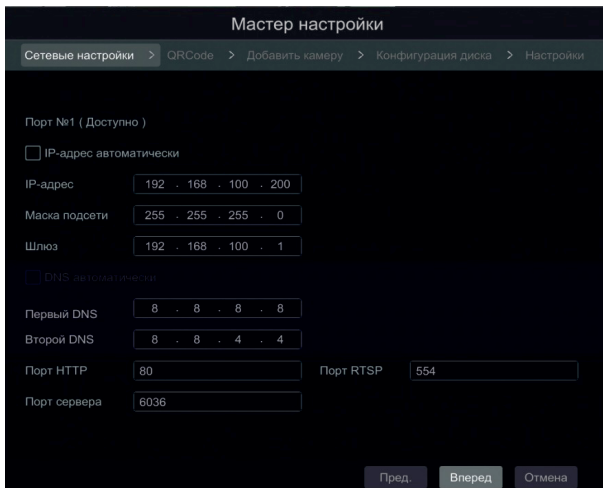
Мастер настройки

Сетевые настройки > QRCode > Добавить камеру > Конфигурация диска > Настройки

Порт №1 ( Доступно )

IP-адрес автоматически

IP-адрес 192 . 168 . 100 . 200

Маска подсети 255 . 255 . 255 . 0

Шлюз 192 . 168 . 100 . 1

DNS автоматически

Первый DNS 8 . 8 . 8 . 8

Второй DNS 8 . 8 . 4 . 4

Порт HTTP 80

Порт RTSP 554

Порт сервера 6036

Пред. Вперед Отмена